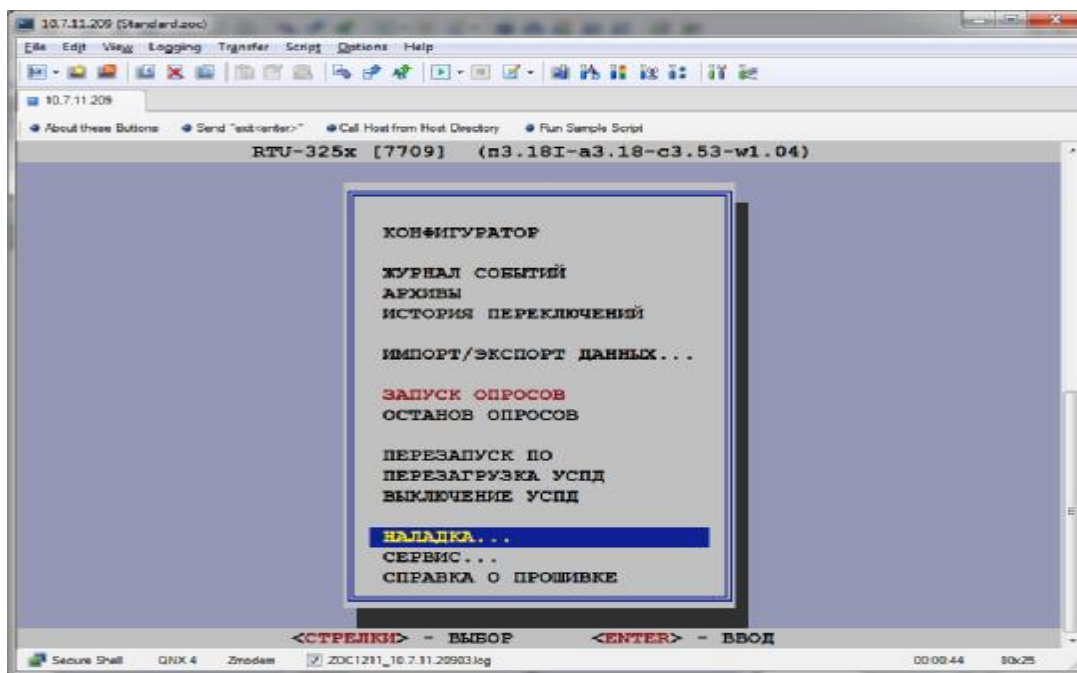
10.7.11.209 (Standard.zoc)

File Edit View Logging Transfer Script Options Help

10.7.11.209

About these Buttons Send "exit<enter>" Call Host from Host Directory Run Sample Script

RTU-325x [7709] (п3.18I-a3.18-c3.53-w1.04)

КОНФИГУРАТОР

ЖУРНАЛ СОБЫТИЙ
АРХИВЫ
ИСТОРИЯ ПЕРЕКЛЮЧЕНИЙ

ИМПОРТ/ЭКСПОРТ ДАННЫХ...

ЗАПУСК ОПРОСОВ
ОСТАНОВ ОПРОСОВ

ПЕРЕЗАПУСК ПО
ПЕРЕЗАГРУЗКА УСПД
ВЫКЛЮЧЕНИЕ УСПД

НАЛАДКА...
СЕРВИС...
СПРАВКА О ПРОШИВКЕ

<СТРЕЛКИ> - ВЫБОР <ENTER> - ВВОД

Secure Shell QNX 4 Zmodem ZOC1211_10.7.11.20903.log 00:00:44 80x25